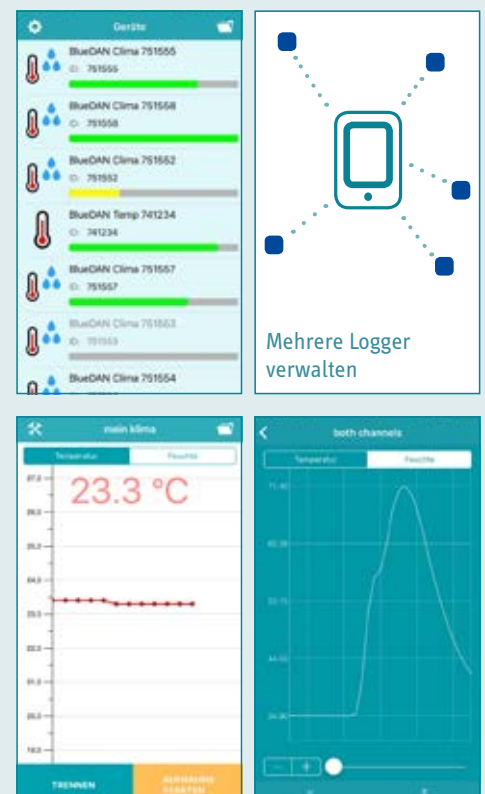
Geräte

BlueDAN Clima 751555
ID: 751555

BlueDAN Clima 751558
ID: 751558

BlueDAN Clima 751552
ID: 751552

BlueDAN Temp 741234
ID: 741234

BlueDAN Clima 751557
ID: 751557

BlueDAN Clima 751553
ID: 751553

BlueDAN Clima 751554

Mehrere Logger verwalten

mein klima

Temperatur
Feuchte

23.3 °C

27.0
26.0
25.0
24.0
23.0
22.0
21.0
20.0
19.0

TRENNEN
AUFNAHME STARTEN

both channels

Temperatur
Feuchte

71.40
62.38
53.76
44.00
34.90

−
+